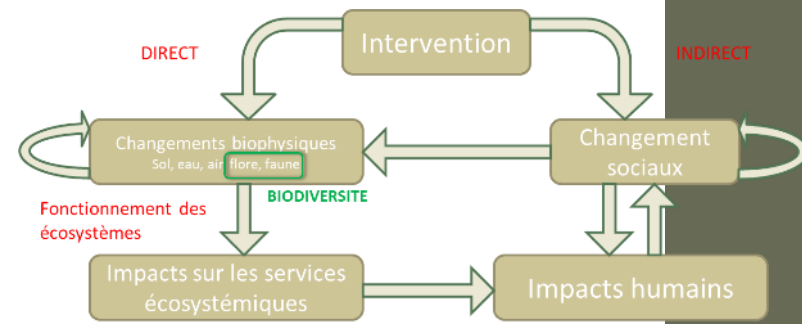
Intervention

DIRECT

INDIRECT

Changements biophysiques
Sol, eau, air, flore, faune

BIODIVERSITE

Changement sociaux

Fonctionnement des écosystèmes

Impacts sur les services écosystémiques

Impacts humains